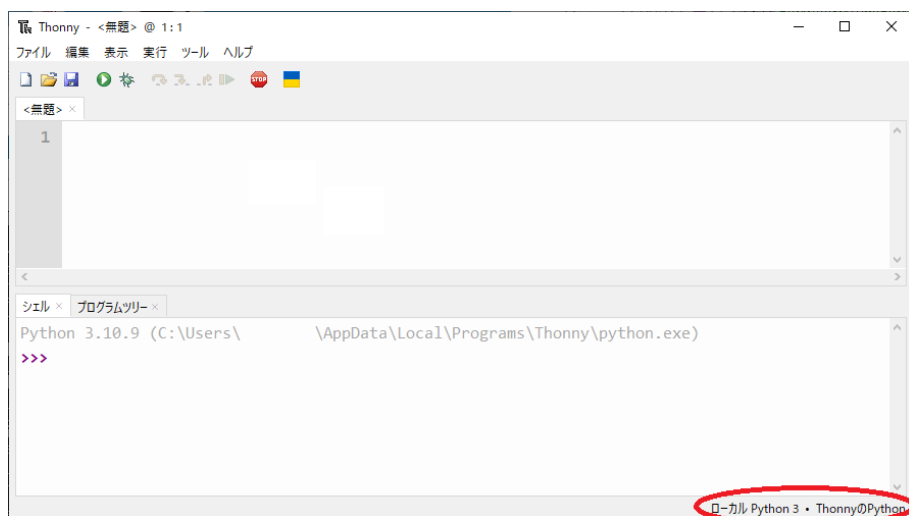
Thonny - <無題> @ 1 : 1

ファイル 編集 表示 実行 ツール ヘルプ

STOP

<無題> ×

1

シェル × プログラムツリー ×

Python 3.10.9 (C:\Users\ \AppData\Local\Programs\Thonny\python.exe)

>>>

ローカル Python 3 • ThonnyのPython